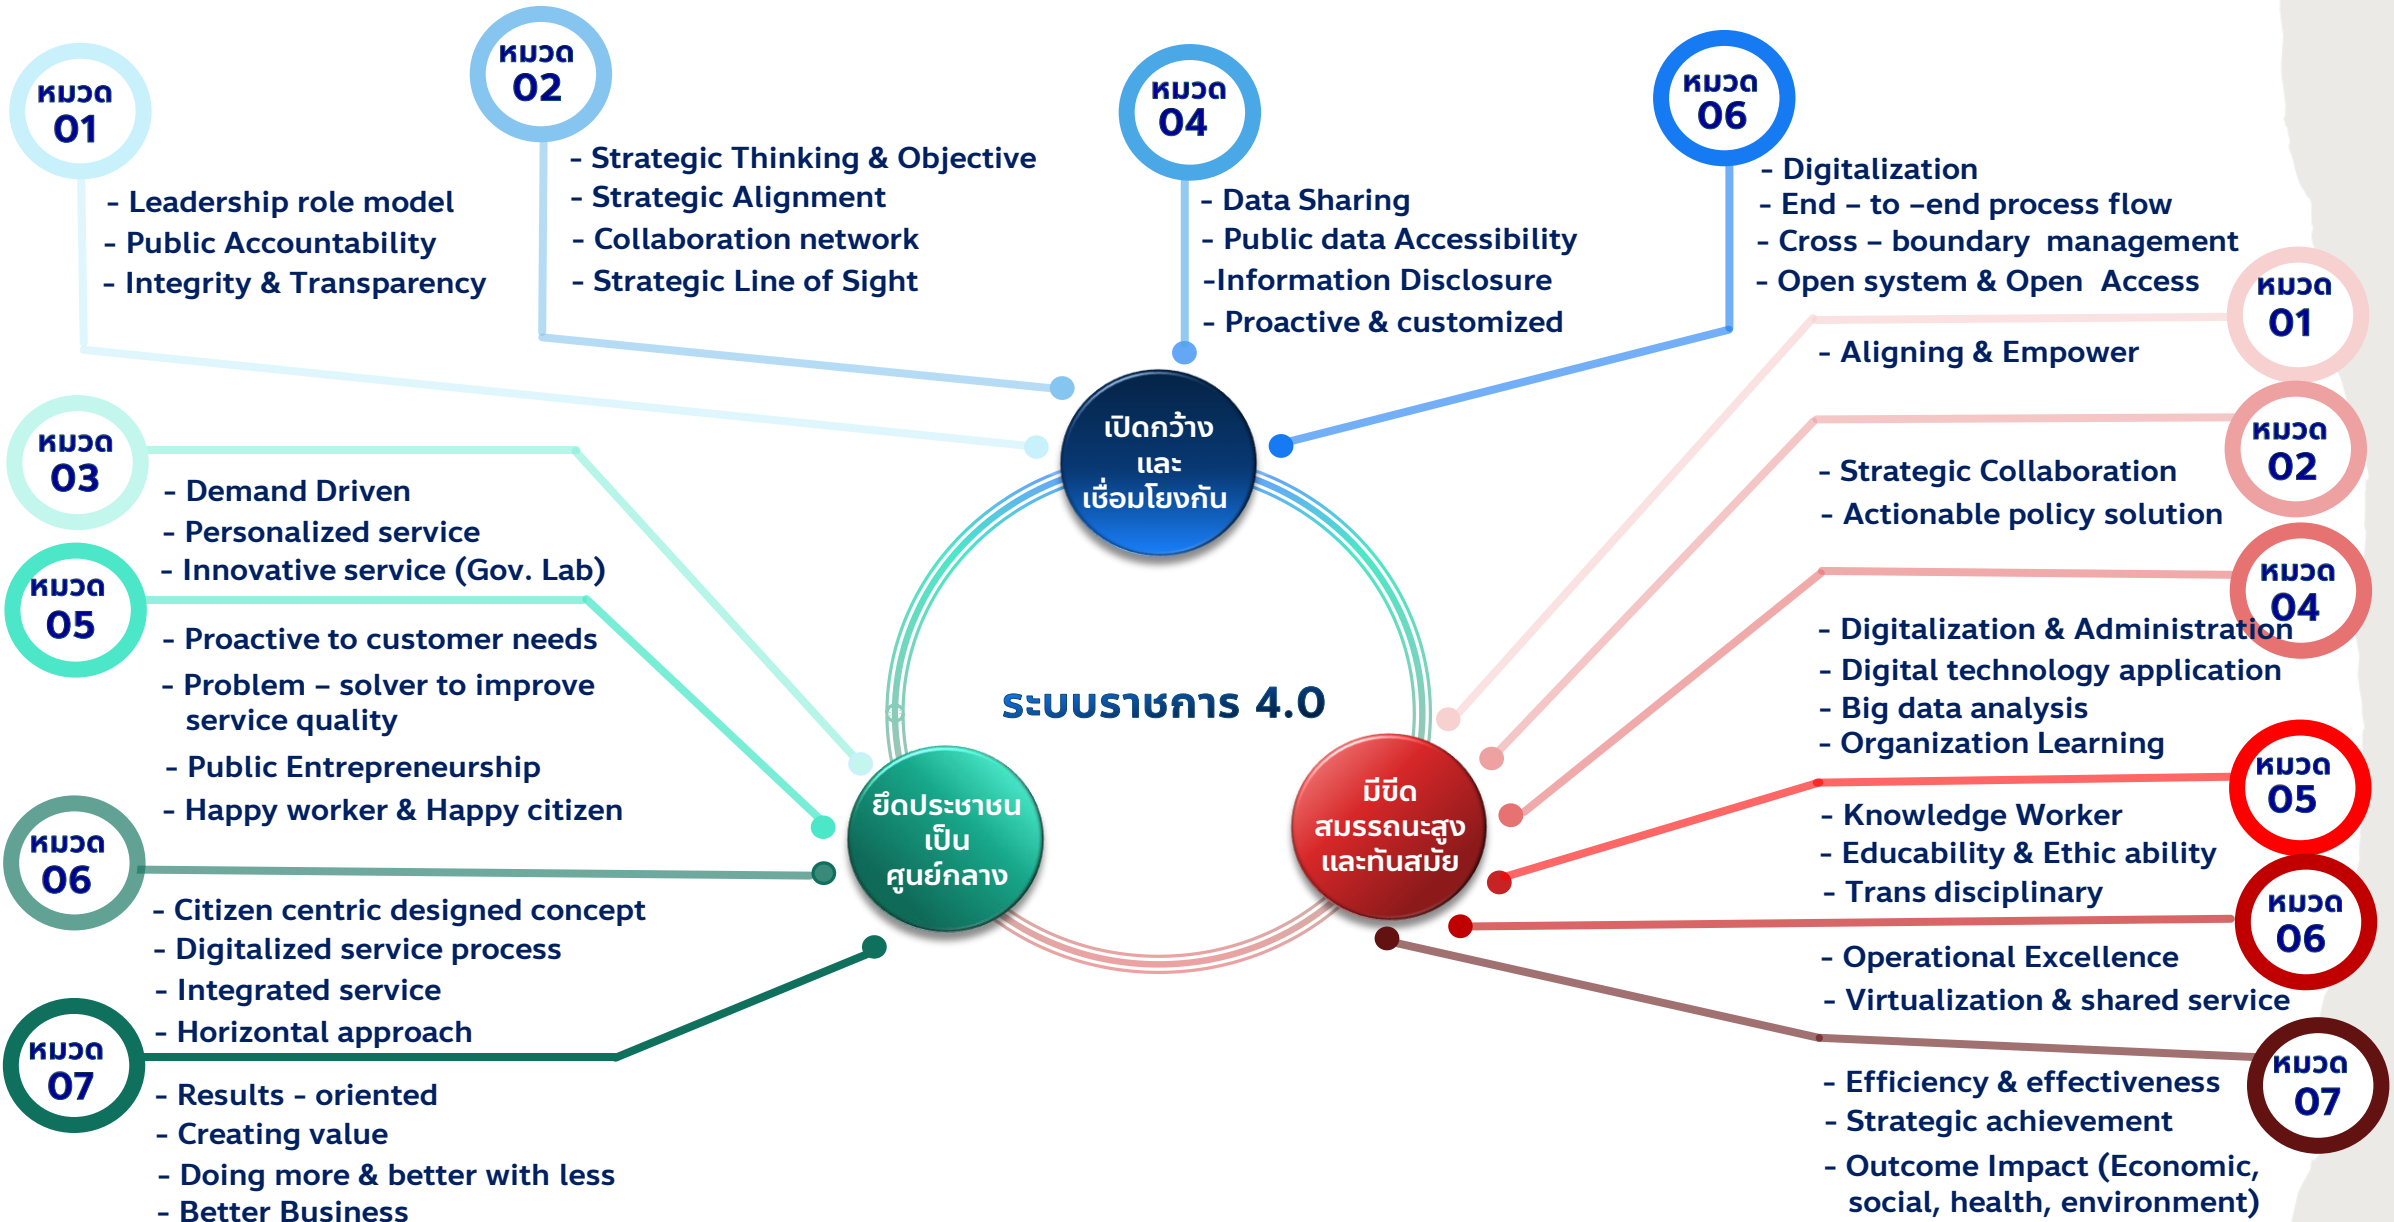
หมวด 01
- Leadership role model
- Public Accountability
- Integrity & Transparency

หมวด 02
- Strategic Thinking & Objective
- Strategic Alignment
- Collaboration network
- Strategic Line of Sight

หมวด 04
- Data Sharing
- Public data Accessibility
-Information Disclosure
- Proactive & customized

หมวด 06
- Digitalization
- End – to –end process flow
- Cross – boundary management
- Open system & Open Access

หมวด 01
- Aligning & Empower

หมวด 02
- Strategic Collaboration
- Actionable policy solution

หมวด 04
- Digitalization & Administration
- Digital technology application
- Big data analysis
- Organization Learning

หมวด 05
- Knowledge Worker
- Educability & Ethic ability
- Trans disciplinary

หมวด 06
- Operational Excellence
- Virtualization & shared service

หมวด 07
- Efficiency & effectiveness
- Strategic achievement
- Outcome Impact (Economic, social, health, environment)

หมวด 03
- Demand Driven
- Personalized service
- Innovative service (Gov. Lab)

หมวด 05
- Proactive to customer needs
- Problem – solver to improve service quality
- Public Entrepreneurship
- Happy worker & Happy citizen

หมวด 06
- Citizen centric designed concept
- Digitalized service process
- Integrated service
- Horizontal approach

หมวด 07
- Results - oriented
- Creating value
- Doing more & better with less
- Better Business

เปิดกว้าง และ เชื่อมโยงกัน

ระบบราชการ 4.0

ยึดประชาชน เป็น ศูนย์กลาง

มีขีด สมรรถนะสูง และทันสมัย